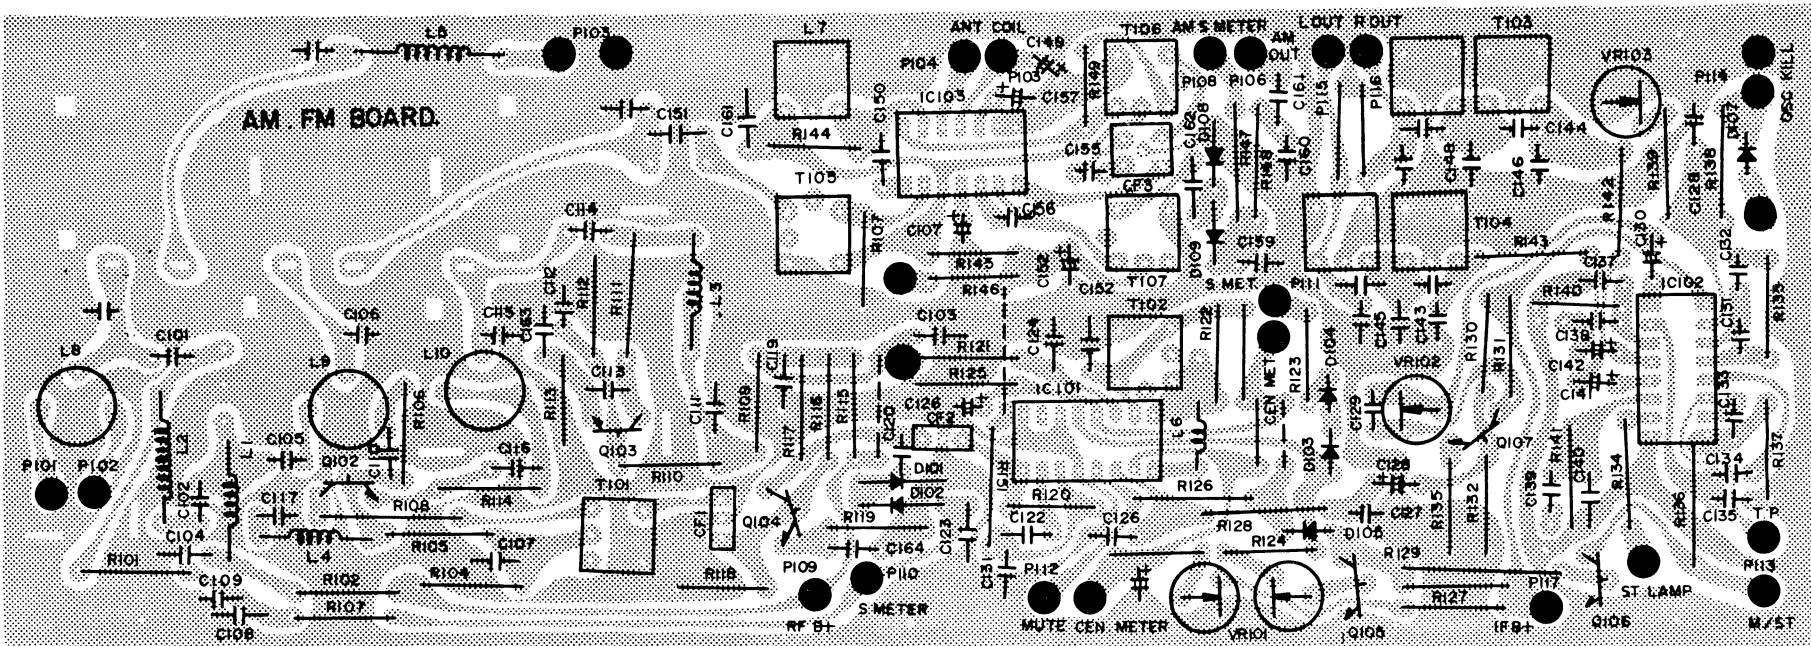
AM . FM BOARD.

L8
P103
L7
ANT COIL
P104
C149
P105
C157
T106
AM S METER
P108
AM OUT
P106
L OUT
R OUT
P115
P116
T103
VR103
P114
OSC KILL
C151
C161
R144
C150
IC103
R149
C155
C158
D108
R147
R148
C160
C161
C144
C148
C146
C128
R138
R139
D107
T105
CF3
C114
R107
C107
C156
T107
D109
C159
S MET
T104
R142
C130
R143
R145
R146
C152
C153
P111
C137
C132
IC102
C115
C112
R112
R111
L3
C106
C103
T102
R122
C145
C143
R140
R135
C101
C113
C118
R121
C124
C138
L9
L10
R106
R113
C119
R109
R116
R115
R125
D104
R123
C129
VR102
R130
R131
C142
C141
C131
C133
L2
L1
C105
C116
Q103
C111
R117
C120
C126
CF2
IC101
L6
CEN MET
D103
Q107
R141
C139
C140
R134
R136
C134
R137
P101
P102
C102
Q102
R110
D101
D102
R151
R126
C128
C127
C117
R108
R114
T101
CF1
Q104
R120
R132
R133
C135
T P
R101
C104
L4
R105
C107
R119
C164
C123
C122
C126
R128
D105
C109
R102
R104
R118
P109
P110
C131
P112
R124
R129
P117
ST LAMP
P113
C108
R107
RF B+
S.METER
MUTE
CEN METER
VR101
Q105
R127
IFB+
Q106
M/ST